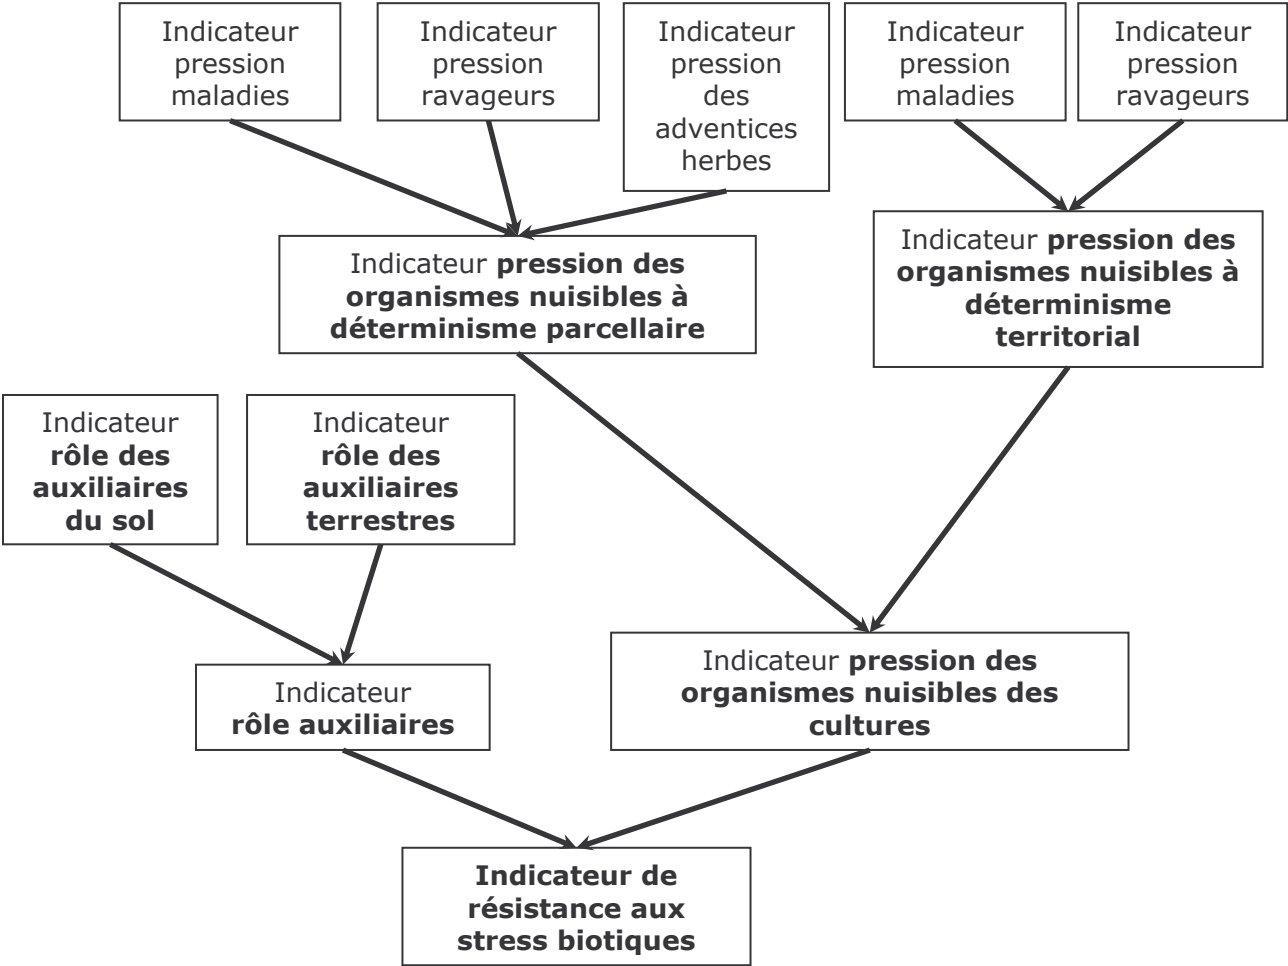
Indicateur pression maladies

Indicateur pression ravageurs

Indicateur pression des adventices herbes

Indicateur pression maladies

Indicateur pression ravageurs

Indicateur **pression des organismes nuisibles à déterminisme parcellaire**

Indicateur **pression des organismes nuisibles à déterminisme territorial**

Indicateur **rôle des auxiliaires du sol**

Indicateur **rôle des auxiliaires terrestres**

Indicateur **rôle auxiliaires**

Indicateur **pression des organismes nuisibles des cultures**

**Indicateur de résistance aux stress biotiques**